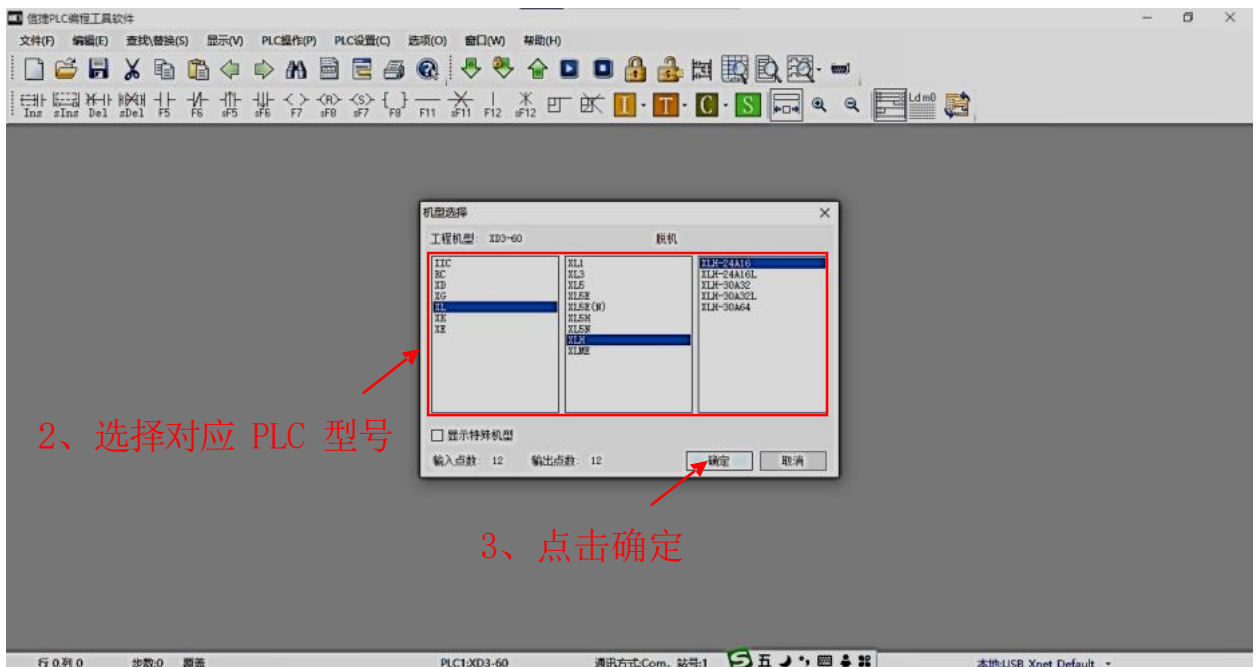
信捷PLC编程工具软件

文件(F) 编辑(E) 查找\替换(S) 显示(V) PLC操作(P) PLC设置(C) 选项(O) 窗口(W) 帮助(H)

Ins sIns Del sDel F5 F6 sF5 sF6 F7 sF8 sF7 F8 F11 sF11 F12 sF12 I T C S Ld m0

机型选择

工程机型: XD3-60 脱机

XC
RC
XD
XG
XL
XK
XE

XL1
XL3
XL5
XL5E
XL5E(N)
XL5H
XL5N
XLH
XLME

XLH-24A16
XLH-24A16L
XLH-30A32
XLH-30A32L
XLH-30A64

2、选择对应 PLC 型号

显示特殊机型

输入点数: 12 输出点数: 12

确定 取消

3、点击确定

行 0 列 0 步数:0 覆盖 PLC1:XD3-60 通讯方式:Com, 站号:1 本地:USB Xnet Default